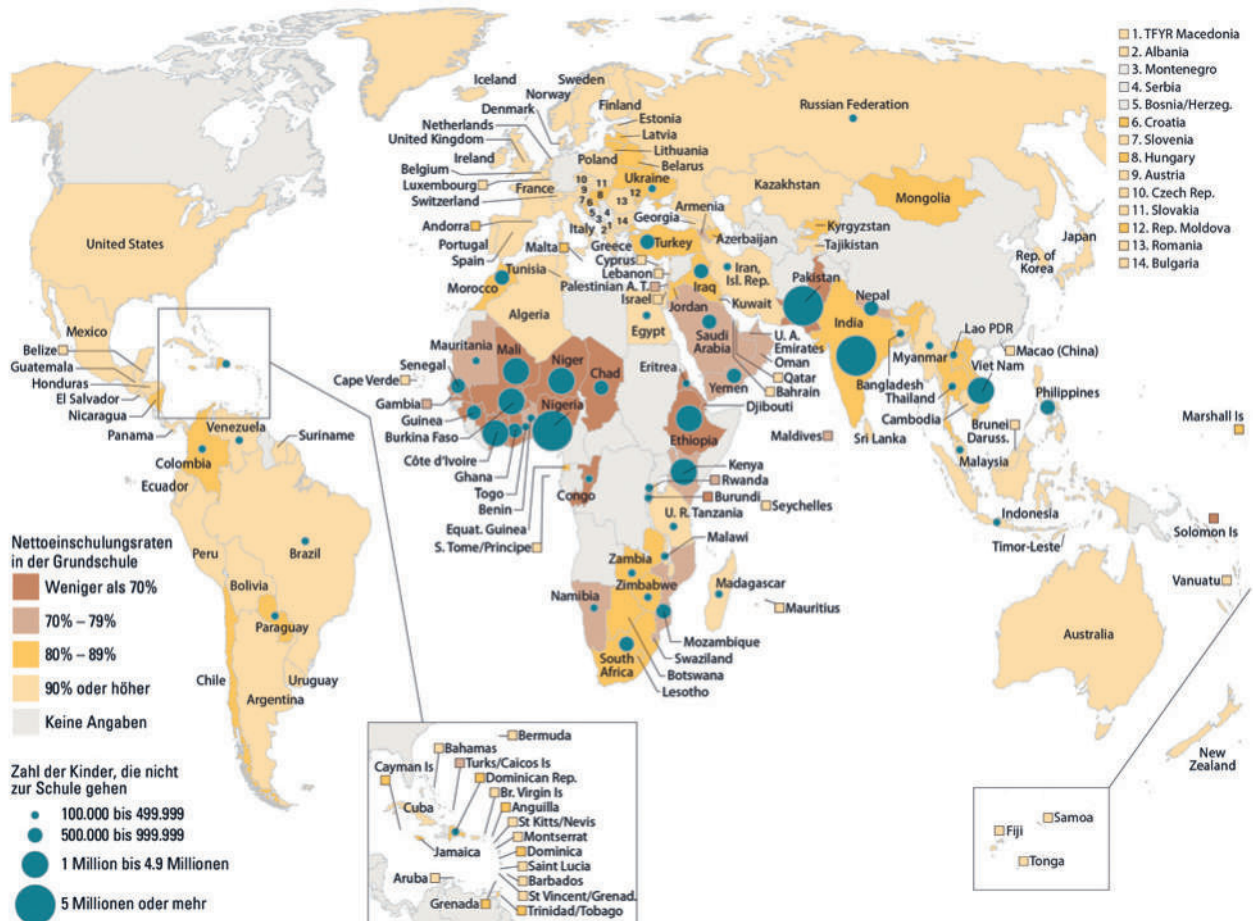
1. TFYR Macedonia
2. Albania
3. Montenegro
4. Serbia
5. Bosnia/Herzeg.
6. Croatia
7. Slovenia
8. Hungary
9. Austria
10. Czech Rep.
11. Slovakia
12. Rep. Moldova
13. Romania
14. Bulgaria

Iceland
Sweden
Norway
Finland
Denmark
Estonia
Netherlands
Latvia
United Kingdom
Lithuania
Ireland
Poland
Belarus
Belgium
Luxembourg
France
Ukraine
Switzerland
10 11 9 12 7 6 8 13 5 3 4 14 2 1
Russian Federation
Kazakhstan
Mongolia
Georgia
Armenia
Andorra
Azerbaijan
Kyrgyzstan
Tajikistan
Portugal
Spain
Italy
Greece
Turkey
Malta
Cyprus
Japan
Rep. of Korea
United States
Tunisia
Lebanon
Iran, Isl. Rep.
Morocco
Palestinian A. T.
Israel
Iraq
Pakistan
Jordan
Kuwait
Nepal
Algeria
Egypt
Saudi Arabia
India
Mexico
Lao PDR
Belize
U. A. Emirates
Mauritania
Mali
Niger
Eritrea
Oman
Myanmar
Macao (China)
Guatemala
Senegal
Qatar
Honduras
Chad
Yemen
Bahrain
Bangladesh
Viet Nam
El Salvador
Cape Verde
Thailand
Nicaragua
Gambia
Philippines
Guinea
Nigeria
Djibouti
Cambodia
Panama
Venezuela
Suriname
Burkina Faso
Ethiopia
Brunei Daruss.
Marshall Is
Maldives
Sri Lanka
Colombia
Côte d'Ivoire
Kenya
Ghana
Rwanda
Malaysia
Ecuador
Togo
Congo
Burundi
Benin
Seychelles
Equat. Guinea
U. R. Tanzania
Indonesia
Solomon Is
S. Tome/Principe
Brazil
Timor-Leste
Peru
Malawi
Zambia
Bolivia
Zimbabwe
Madagascar
Vanuatu
Namibia
Mauritius
Paraguay
Mozambique
Australia
South Africa
Swaziland
Chile
Uruguay
Botswana
Argentina
Lesotho
New Zealand

Nettoeinschulungsraten in der Grundschule
Weniger als 70%
70% – 79%
80% – 89%
90% oder höher
Keine Angaben

Zahl der Kinder, die nicht zur Schule gehen
100.000 bis 499.999
500.000 bis 999.999
1 Million bis 4.9 Millionen
5 Millionen oder mehr

Bermuda
Bahamas
Cayman Is
Turks/Caicos Is
Dominican Rep.
Br. Virgin Is
Cuba
Anguilla
St Kitts/Nevis
Montserrat
Jamaica
Dominica
Saint Lucia
Aruba
Barbados
St Vincent/Grenad.
Grenada
Trinidad/Tobago

Samoa
Fiji
Tonga